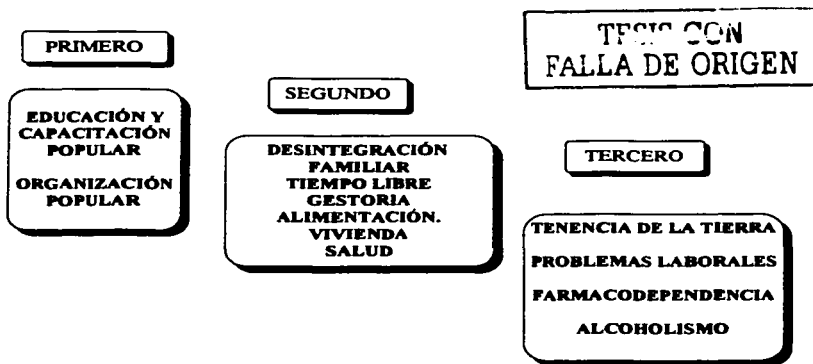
PRIMERO

EDUCACIÓN Y CAPACITACIÓN POPULAR

ORGANIZACIÓN POPULAR

TESIS CON FALLA DE ORIGEN

SEGUNDO

DESINTEGRACIÓN FAMILIAR
TIEMPO LIBRE
GESTORIA
ALIMENTACIÓN.
VIVIENDA
SALUD

TERCERO

TENENCIA DE LA TIERRA

PROBLEMAS LABORALES

FARMACODEPENDENCIA

ALCOHOLISMO